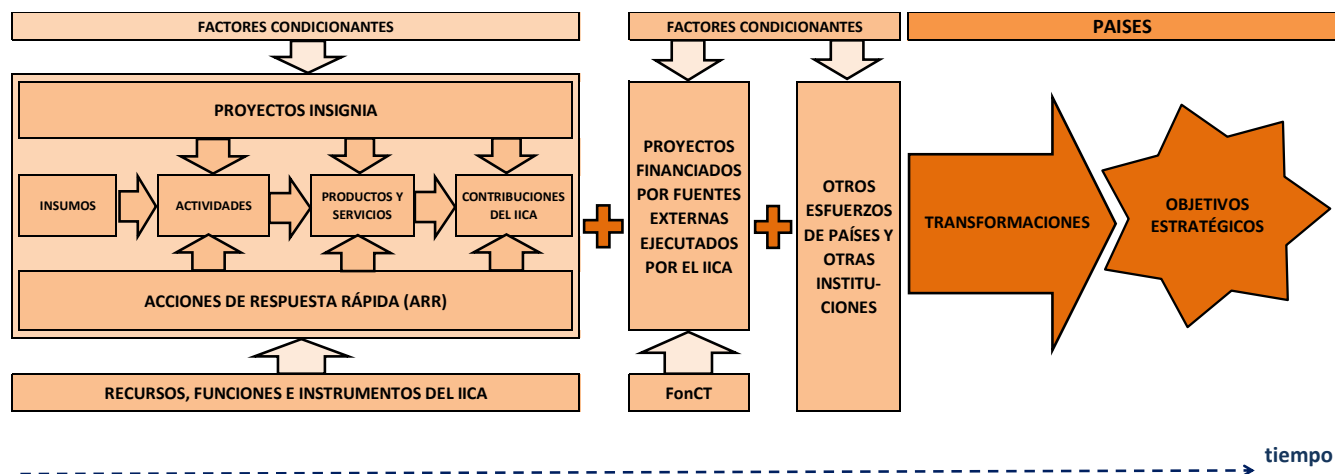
FACTORES CONDICIONANTES

PROYECTOS INSIGNIA

INSUMOS

ACTIVIDADES

PRODUCTOS Y SERVICIOS

CONTRIBUCIONES DEL IICA

ACCIONES DE RESPUESTA RÁPIDA (ARR)

RECURSOS, FUNCIONES E INSTRUMENTOS DEL IICA

FACTORES CONDICIONANTES

PROYECTOS FINANCIADOS POR FUENTES EXTERNAS EJECUTADOS POR EL IICA

FonCT

OTROS ESFUERZOS DE PAÍSES Y OTRAS INSTITUCIONES

PAISES

TRANSFORMACIONES

OBJETIVOS ESTRATÉGICOS

tiempo